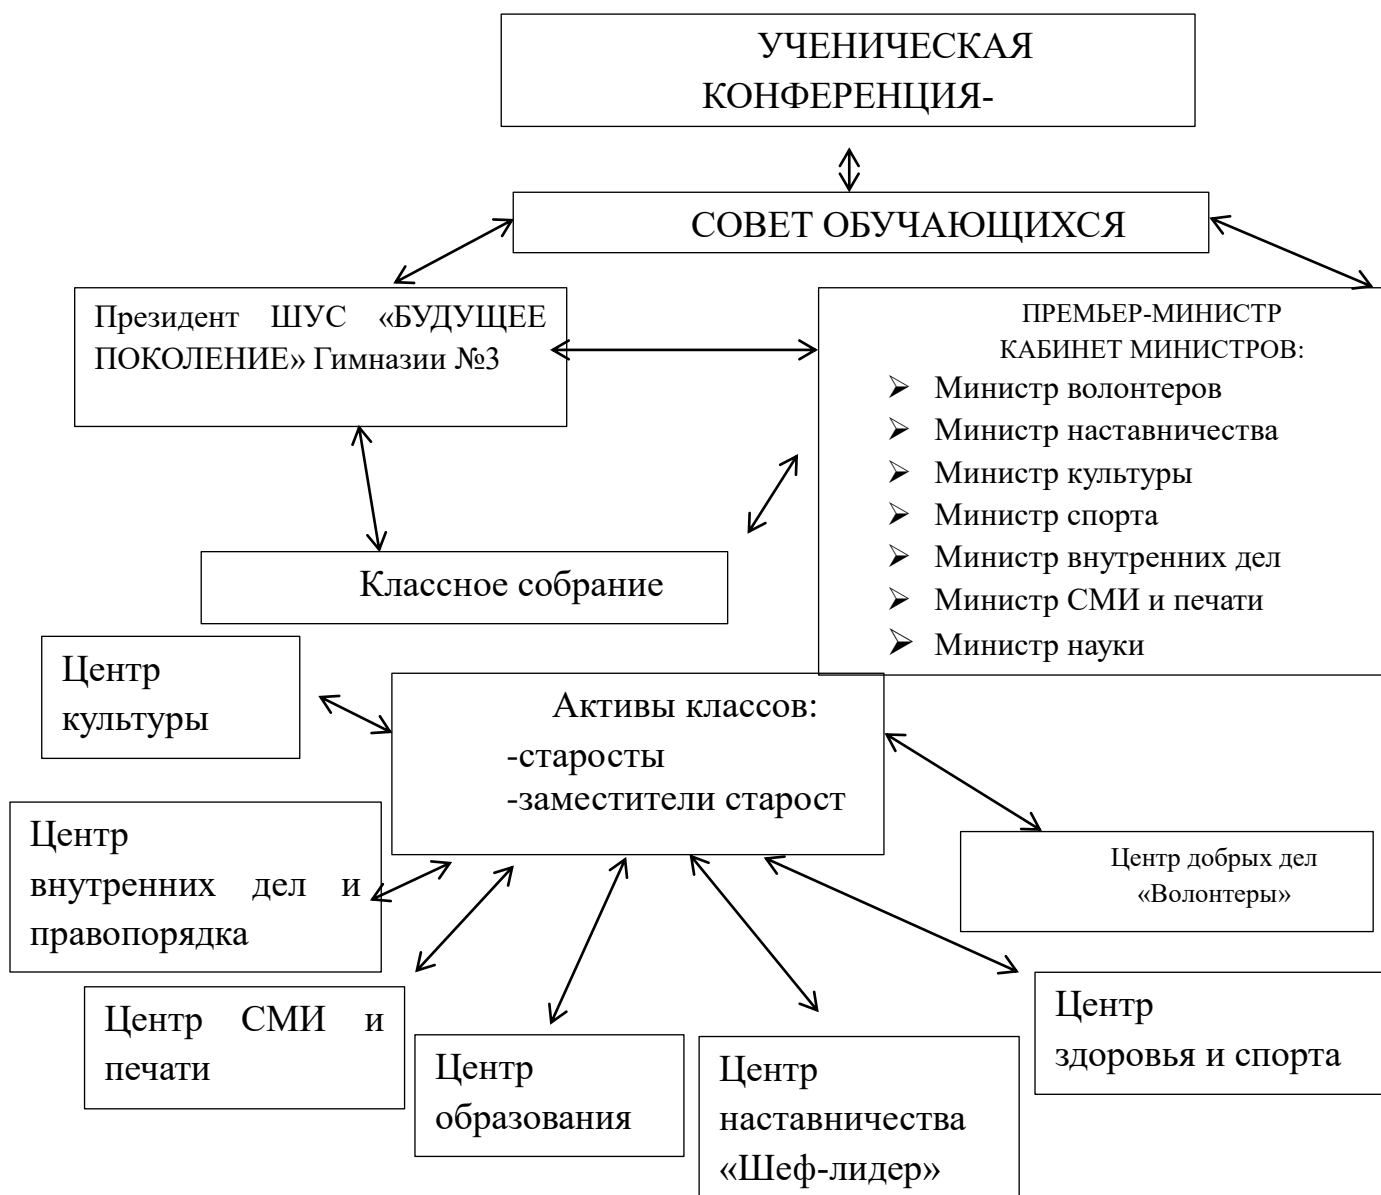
УЧЕНИЧЕСКАЯ КОНФЕРЕНЦИЯ-

СОВЕТ ОБУЧАЮЩИХСЯ

Президент ШУС «БУДУЩЕЕ ПОКОЛЕНИЕ» Гимназии №3

ПРЕМЬЕР-МИНИСТР
КАБИНЕТ МИНИСТРОВ:
➢ Министр волонтеров
➢ Министр наставничества
➢ Министр культуры
➢ Министр спорта
➢ Министр внутренних дел
➢ Министр СМИ и печати
➢ Министр науки

Классное собрание

Центр культуры

Активы классов:
-старосты
-заместители старост

Центр внутренних дел и правопорядка

Центр добрых дел «Волонтеры»

Центр СМИ и печати

Центр образования

Центр наставничества «Шеф-лидер»

Центр здоровья и спорта